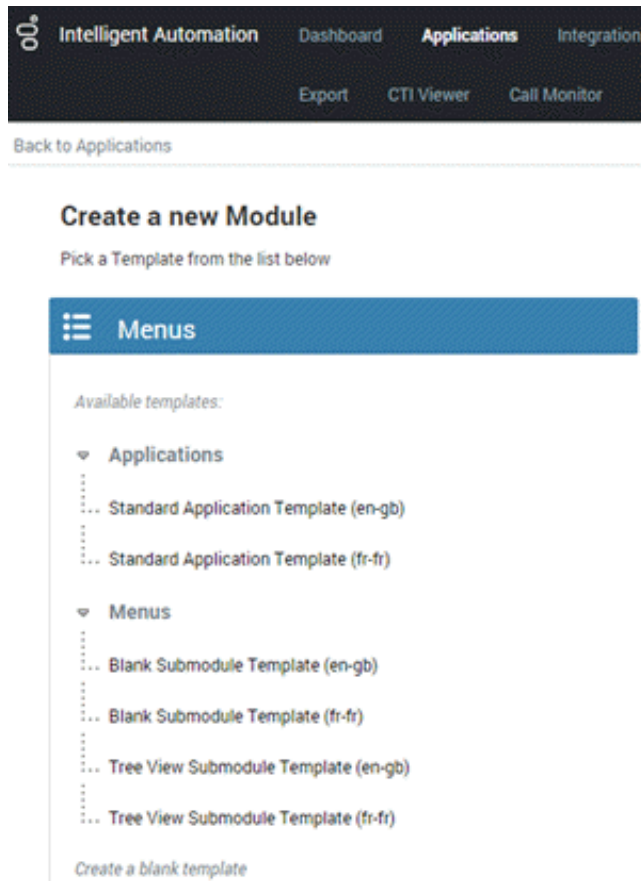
Intelligent Automation Dashboard Applications Integration

Export CTI Viewer Call Monitor

Back to Applications

Create a new Module

Pick a Template from the list below

Menus

Available templates:

Applications

Standard Application Template (en-gb)

Standard Application Template (fr-fr)

Menus

Blank Submodule Template (en-gb)

Blank Submodule Template (fr-fr)

Tree View Submodule Template (en-gb)

Tree View Submodule Template (fr-fr)

Create a blank template